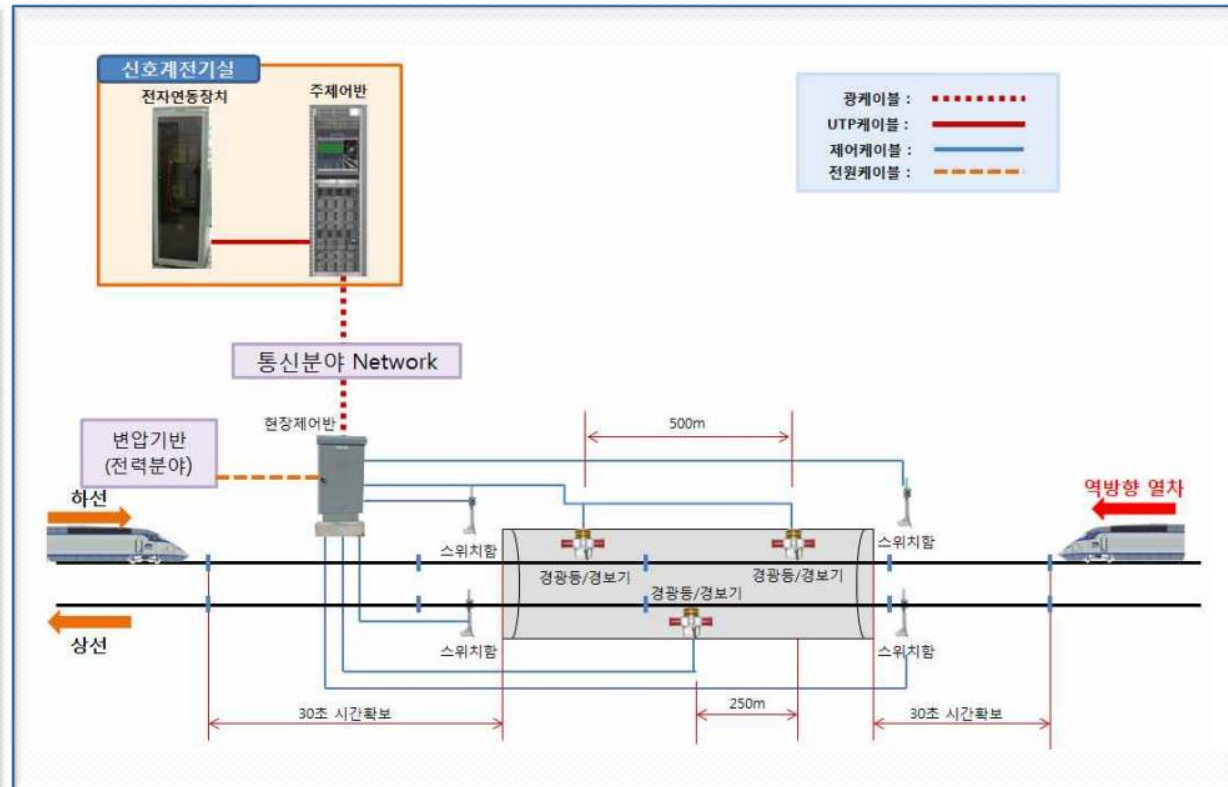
신호계전기실

전자연동장치

주제어반

광케이블 :
UTP케이블 :
제어케이블 :
전원케이블 :

통신분야 Network

변압기반
(전력분야)

현장제어반

500m

하선

역방향 열차

스위치함

스위치함

경광등/경보기

경광등/경보기

경광등/경보기

상선

스위치함

스위치함

30초 시간확보

250m

30초 시간확보